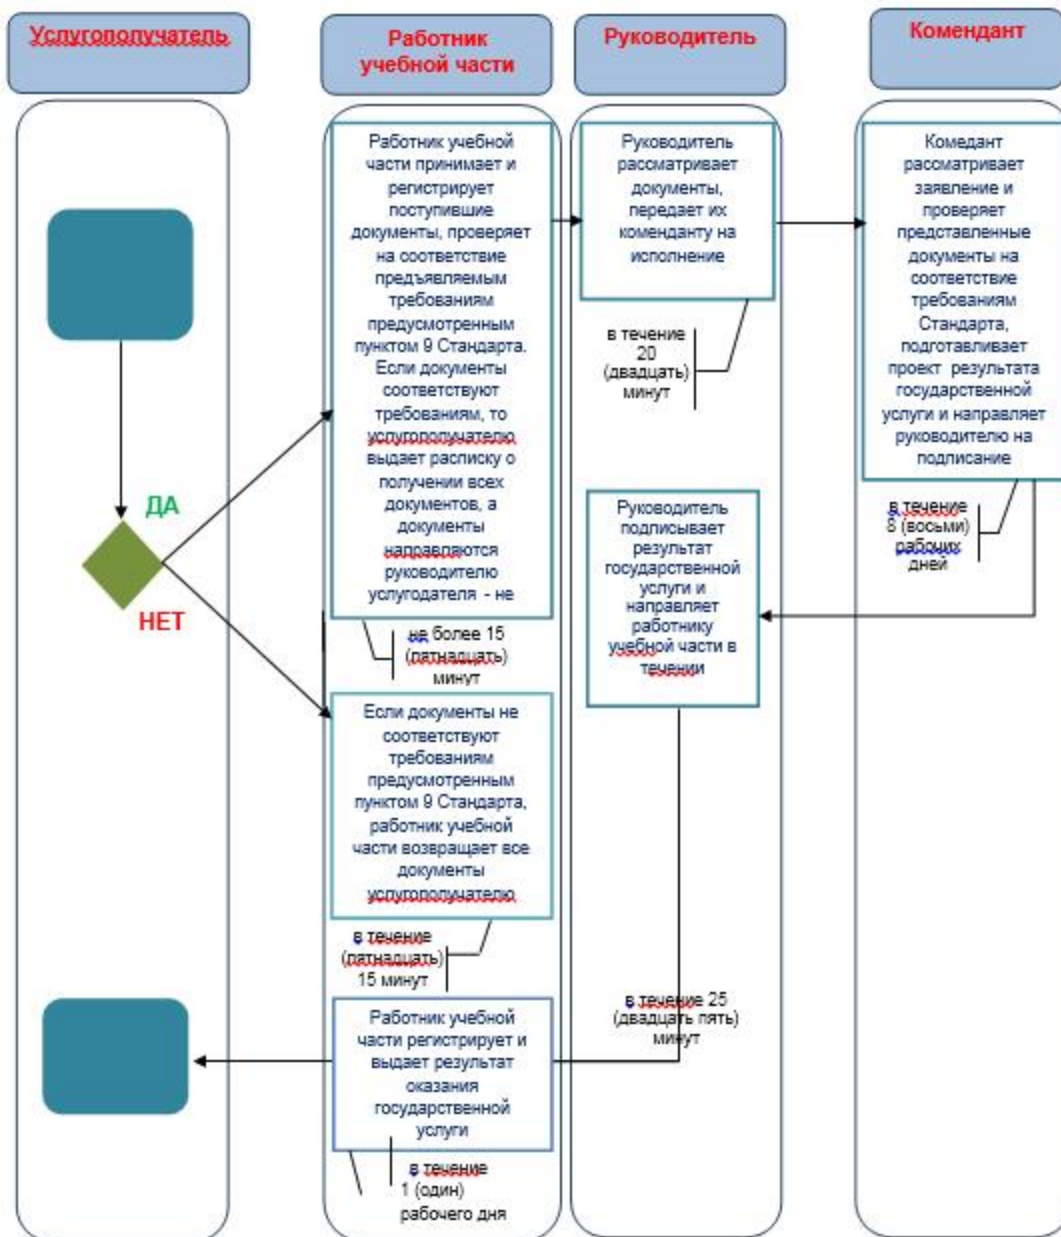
Услугополучатель

Работник учебной части

Руководитель

Комендант

Работник учебной части принимает и регистрирует поступившие документы, проверяет на соответствие предъявляемым требованиям предусмотренным пунктом 9 Стандарта. Если документы соответствуют требованиям, то услугополучателю выдает расписку о получении всех документов, а документы направляются руководителю услугодателя - не

Руководитель рассматривает документы, передает их коменданту на исполнение

Комедант рассматривает заявление и проверяет представленные документы на соответствие требованиям Стандарта, подготавливает проект результата государственной услуги и направляет руководителю на подписание

в течение 20 (двадцать) минут

ДА

НЕТ

Руководитель подписывает результат государственной услуги и направляет работнику учебной части в течении

в течение 8 (восьми) рабочих дней

не более 15 (пятнадцать) минут

Если документы не соответствуют требованиям предусмотренным пунктом 9 Стандарта, работник учебной части возвращает все документы услугополучателю

в течение (пятнадцать) 15 минут

в течение 25 (двадцать пять) минут

Работник учебной части регистрирует и выдает результат оказания государственной услуги

в течение 1 (один) рабочего дня